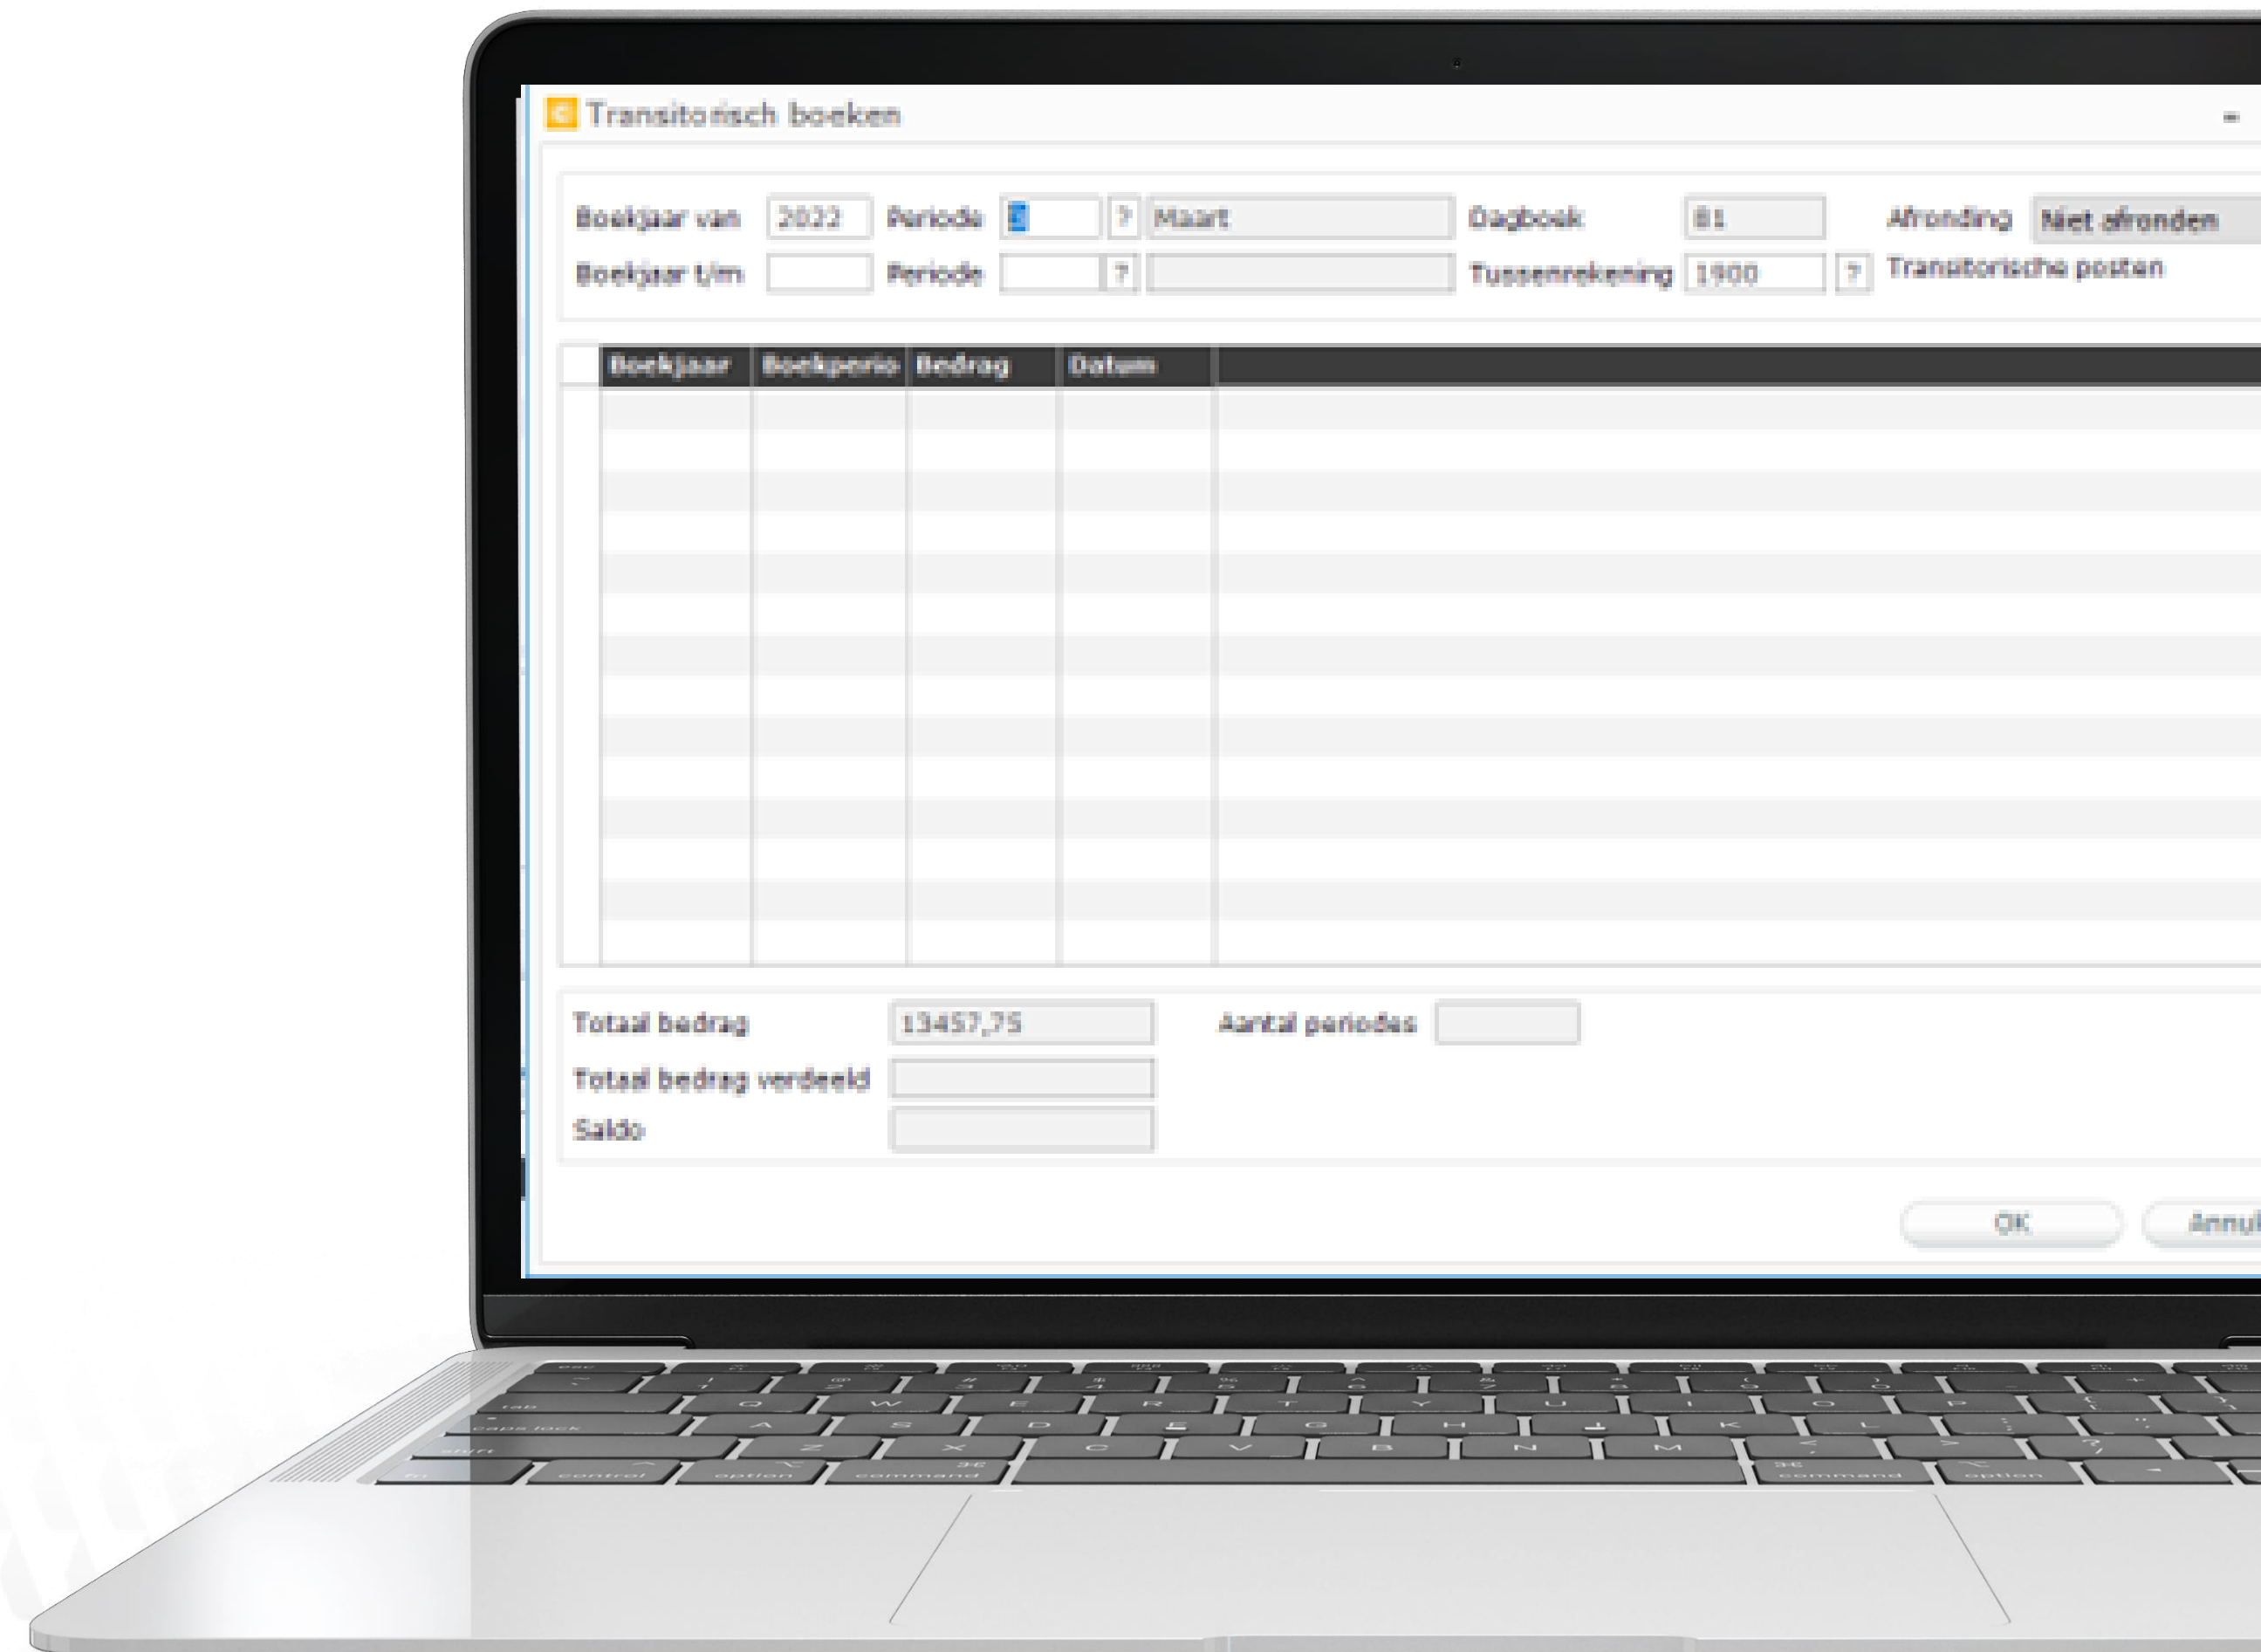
Transitorisch boeken

Boekjaar van 2022 Periode 3 ? Maart Dagboek 81 Afronding Niet afronden

Boekjaar t/m Periode ? Tussenrekening 1900 ? Transitorische posten

| Boekjaar | Boekperio | Bedrag | Datum |
|---|---|---|---|

Totaal bedrag 13457,75 Aantal periodes

Totaal bedrag verdeeld

Saldo

OK Annul